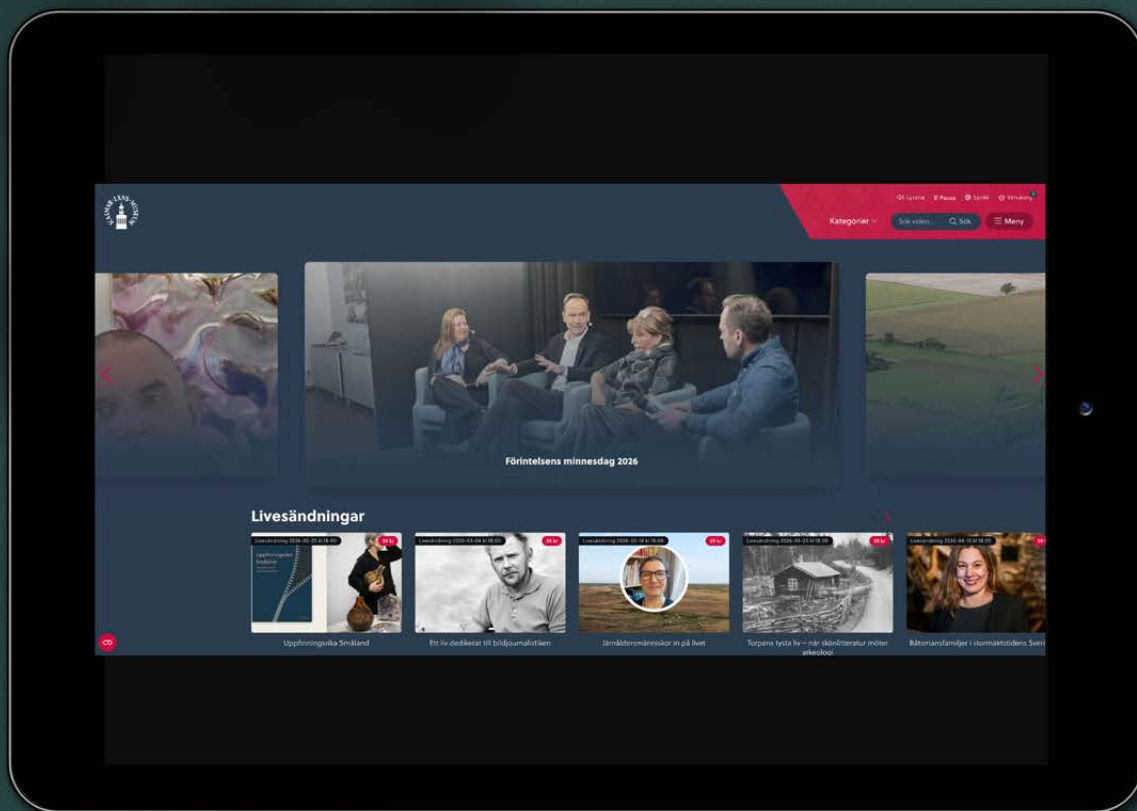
KALMAR LÄNS MUSEUM

Lyssna Pausa Språk Verktyg

Kategorier Sök video... Sök Meny

Förintelsens minnesdag 2026

Livesändningar

Livesändning 2026-02-25 kl 18:00 39 kr
Uppfinningsrika Småland

Livesändning 2026-03-04 kl 18:00 39 kr
Ett liv dedikerat till bildjournalistiken

Livesändning 2026-03-18 kl 18:00 39 kr
Järnåldersmänniskor in på livet

Livesändning 2026-03-25 kl 18:00 39 kr
Torpens tysta liv – när skönlitteratur möter arkeologi

Livesändning 2026-04-15 kl 18:00 39
Båtsmansfamiljer i stormaktstidens Sveri

CD